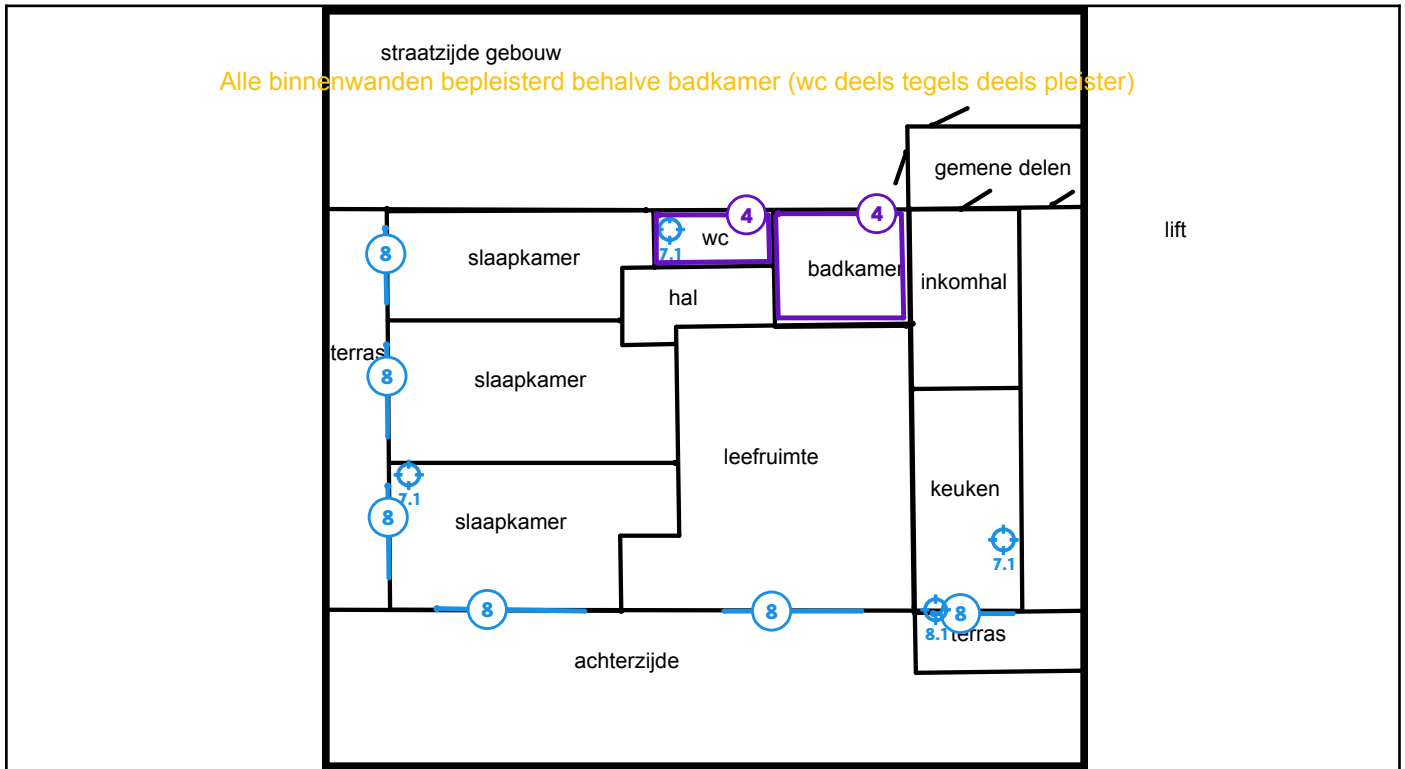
straatzijde gebouw

Alle binnenwanden bepleisterd behalve badkamer (wc deels tegels deels pleister)

gemene delen

lift

4

4

wc

7.1

8

slaapkamer

badkamer

inkomhal

hal

terras

8

slaapkamer

leefruimte

7.1

keuken

8

slaapkamer

7.1

8

8

8

8.1

terras

achterzijde